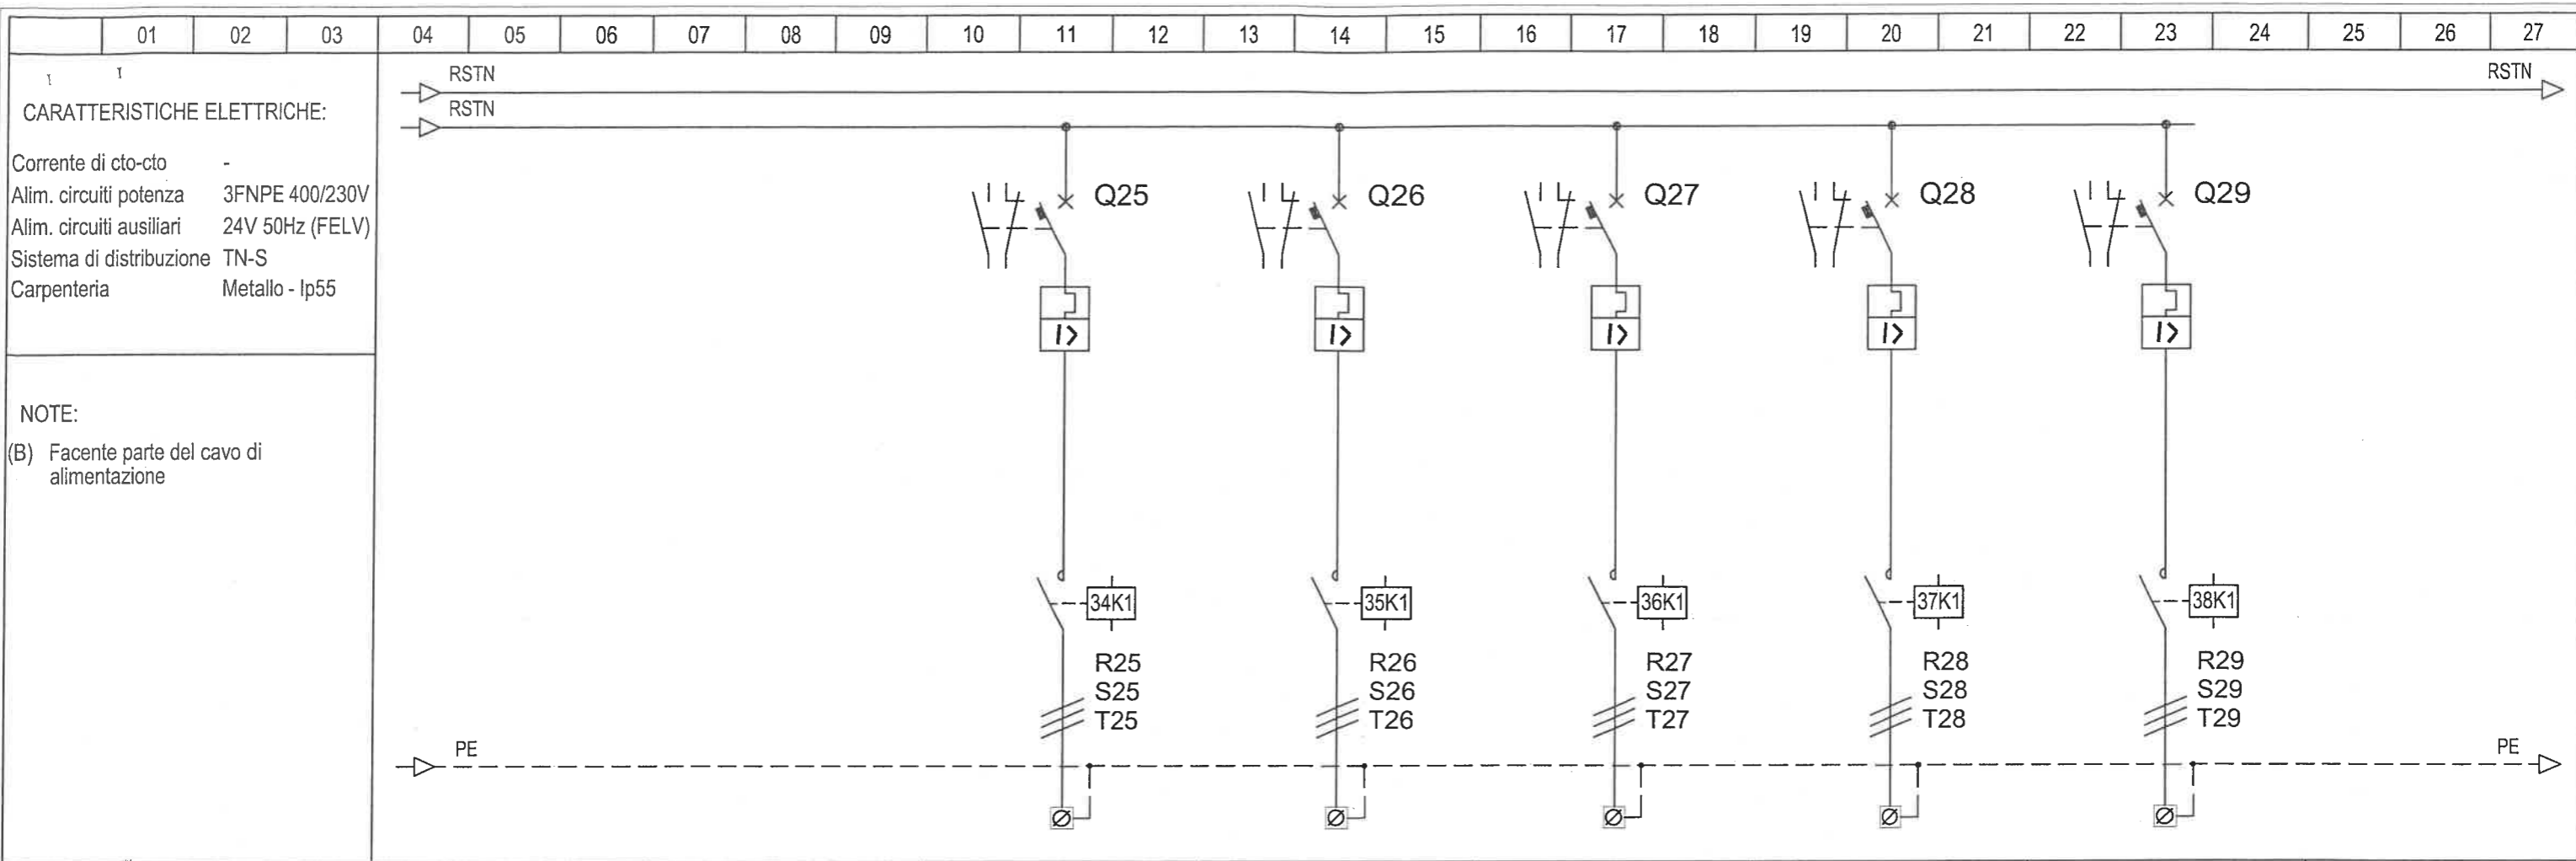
| | 01 | 02 | 03 | 04 | 05 | 06 | 07 | 08 | 09 | 10 | 11 | 12 | 13 | 14 | 15 | 16 | 17 | 18 | 19 | 20 | 21 | 22 | 23 | 24 | 25 | 26 | 27 |
|---|---|---|---|---|---|---|---|---|---|---|---|---|---|---|---|---|---|---|---|---|---|---|---|---|---|---|---|

CARATTERISTICHE ELETTRICHE:

Corrente di cto-cto -
Alim. circuiti potenza 3FNPE 400/230V
Alim. circuiti ausiliari 24V 50Hz (FELV)
Sistema di distribuzione TN-S
Carpenteria Metallo - Ip55

NOTE:
(B) Facente parte del cavo di alimentazione

RSTN
RSTN
RSTN

Q25
Q26
Q27
Q28
Q29

I>
I>
I>
I>
I>

34K1
35K1
36K1
37K1
38K1

R25 S25 T25
R26 S26 T26
R27 S27 T27
R28 S28 T28
R29 S29 T29

PE
PE